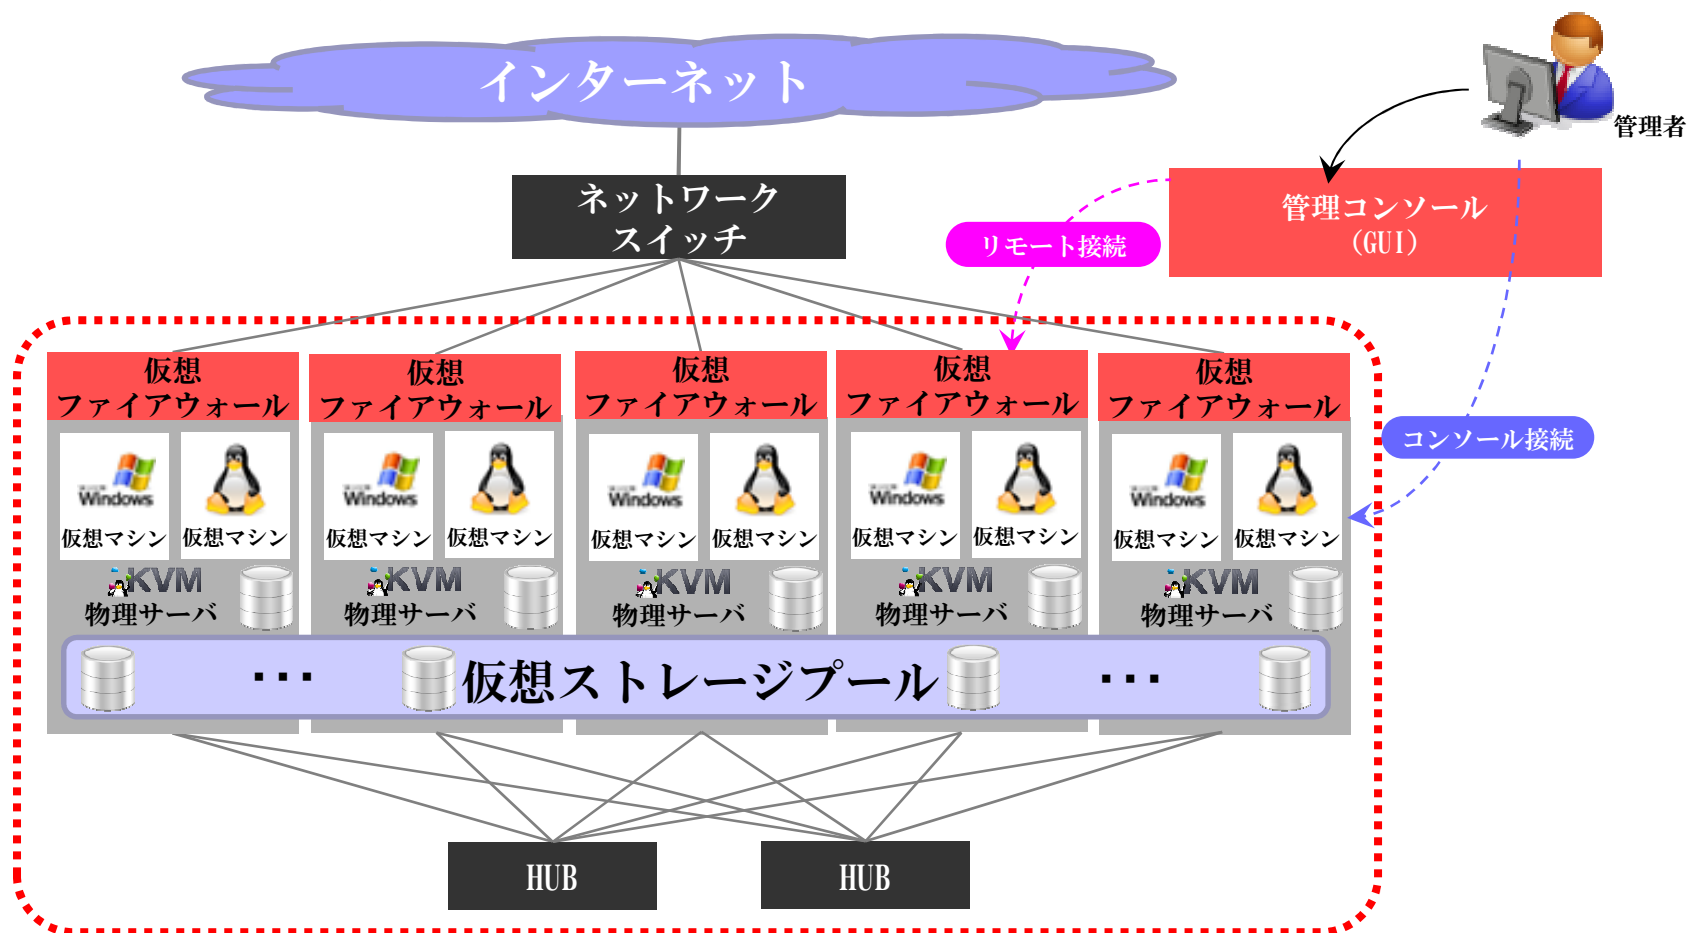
インターネット

管理者

ネットワーク
スイッチ

管理コンソール
(GUI)

リモート接続

コンソール接続

仮想
ファイアウォール

Windows
仮想マシン

仮想マシン

KVM
物理サーバ

仮想
ファイアウォール

Windows
仮想マシン

仮想マシン

KVM
物理サーバ

仮想
ファイアウォール

Windows
仮想マシン

仮想マシン

KVM
物理サーバ

仮想
ファイアウォール

Windows
仮想マシン

仮想マシン

KVM
物理サーバ

仮想
ファイアウォール

Windows
仮想マシン

仮想マシン

KVM
物理サーバ

・・・ 仮想ストレージプール ・・・

HUB

HUB